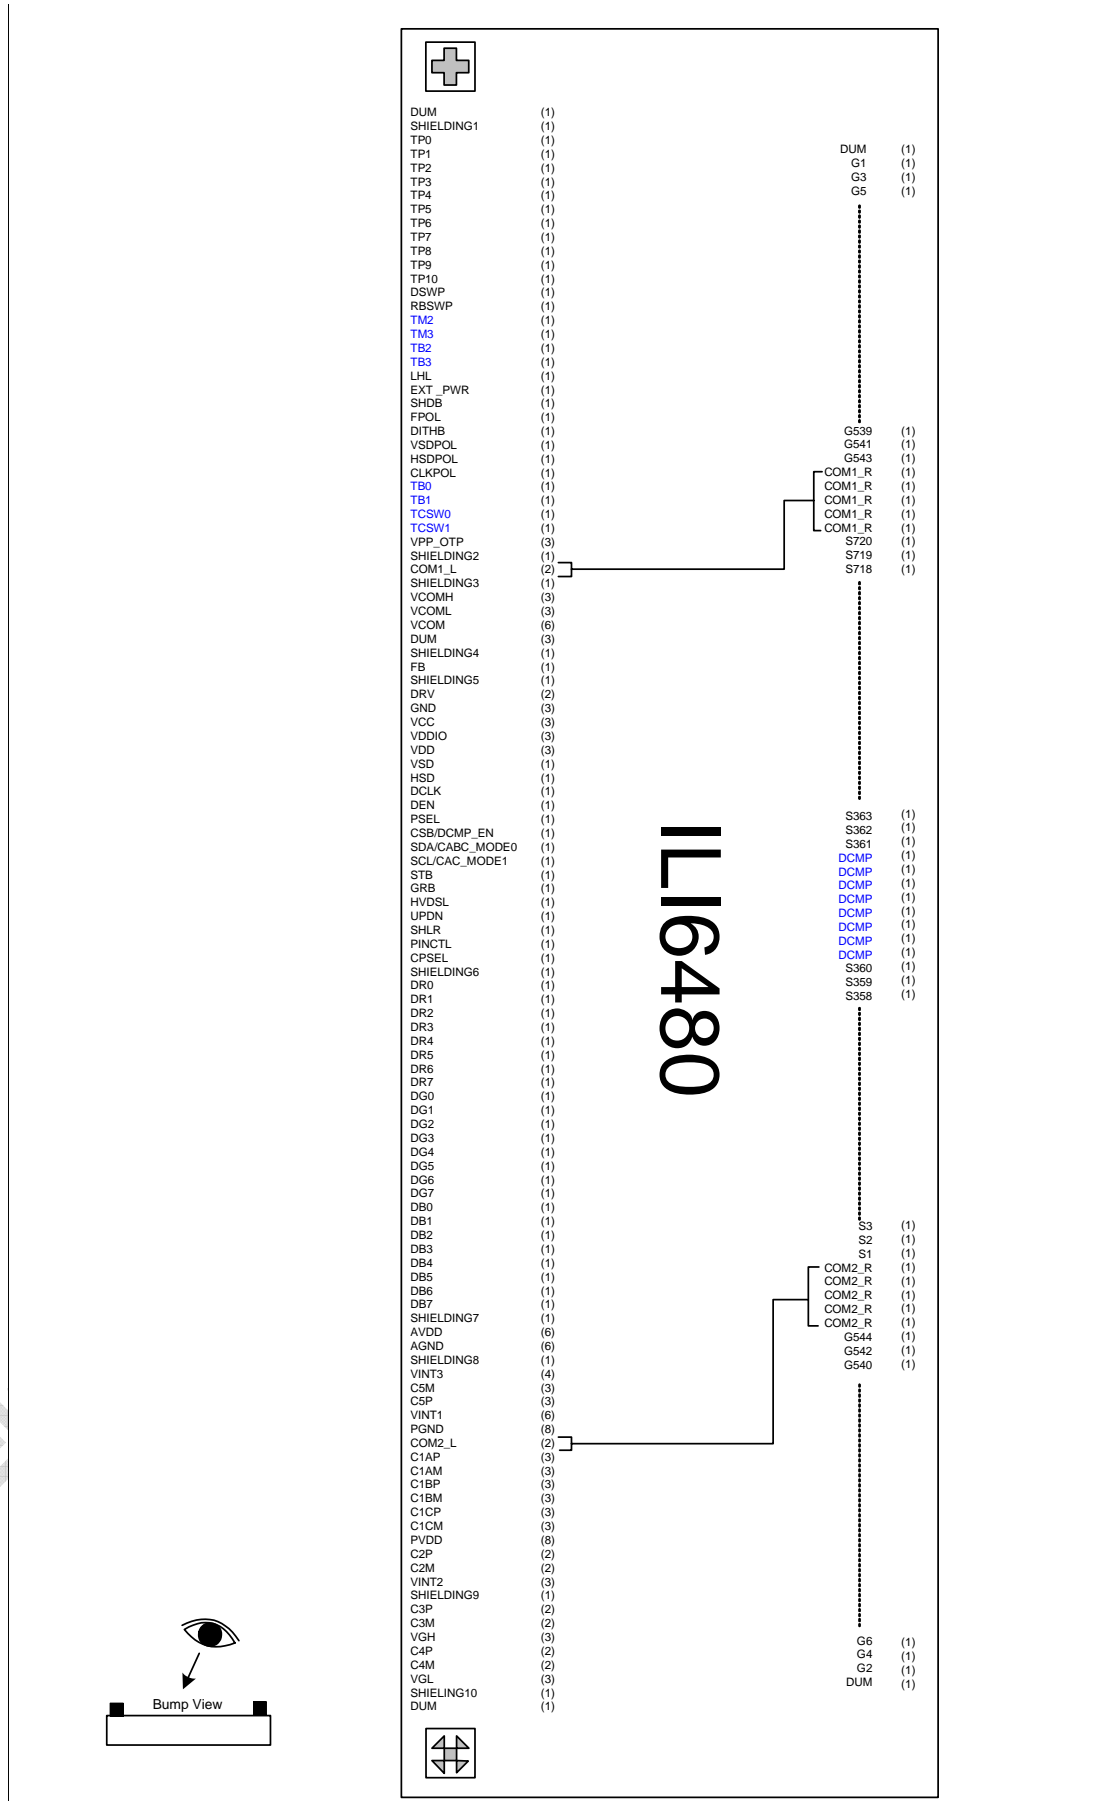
DUM (1)
SHIELDING1 (1)
TP0 (1)
TP1 (1)
TP2 (1)
TP3 (1)
TP4 (1)
TP5 (1)
TP6 (1)
TP7 (1)
TP8 (1)
TP9 (1)
TP10 (1)
DSWP (1)
RBSWP (1)
TM2 (1)
TM3 (1)
TB2 (1)
TB3 (1)
LHL (1)
EXT_PWR (1)
SHDB (1)
FPOL (1)
DITHB (1)
VSDPOL (1)
HSDPOL (1)
CLKPOL (1)
TB0 (1)
TB1 (1)
TCSW0 (1)
TCSW1 (1)
VPP_OTP (3)
SHIELDING2 (1)
COM1_L (2)
SHIELDING3 (1)
VCOMH (3)
VCOML (3)
VCOM (6)
DUM (3)
SHIELDING4 (1)
FB (1)
SHIELDING5 (1)
DRV (2)
GND (3)
VCC (3)
VDDIO (3)
VDD (3)
VSD (1)
HSD (1)
DCLK (1)
DEN (1)
PSEL (1)
CSB/DCMP_EN (1)
SDA/CABC_MODE0 (1)
SCL/CAC_MODE1 (1)
STB (1)
GRB (1)
HVDSL (1)
UPDN (1)
SHLR (1)
PINCTL (1)
CPSEL (1)
SHIELDING6 (1)
DR0 (1)
DR1 (1)
DR2 (1)
DR3 (1)
DR4 (1)
DR5 (1)
DR6 (1)
DR7 (1)
DG0 (1)
DG1 (1)
DG2 (1)
DG3 (1)
DG4 (1)
DG5 (1)
DG6 (1)
DG7 (1)
DB0 (1)
DB1 (1)
DB2 (1)
DB3 (1)
DB4 (1)
DB5 (1)
DB6 (1)
DB7 (1)
SHIELDING7 (1)
AVDD (6)
AGND (6)
SHIELDING8 (1)
VINT3 (4)
C5M (3)
C5P (3)
VINT1 (6)
PGND (8)
COM2_L (2)
C1AP (3)
C1AM (3)
C1BP (3)
C1BM (3)
C1CP (3)
C1CM (3)
PVDD (8)
C2P (2)
C2M (2)
VINT2 (3)
SHIELDING9 (1)
C3P (2)
C3M (2)
VGH (3)
C4P (2)
C4M (2)
VGL (3)
SHIELING10 (1)
DUM (1)

DUM (1)
G1 (1)
G3 (1)
G5 (1)
G539 (1)
G541 (1)
G543 (1)
COM1_R (1)
COM1_R (1)
COM1_R (1)
COM1_R (1)
COM1_R (1)
S720 (1)
S719 (1)
S718 (1)
S363 (1)
S362 (1)
S361 (1)
DCMP (1)
DCMP (1)
DCMP (1)
DCMP (1)
DCMP (1)
DCMP (1)
DCMP (1)
DCMP (1)
S360 (1)
S359 (1)
S358 (1)
S3 (1)
S2 (1)
S1 (1)
COM2_R (1)
COM2_R (1)
COM2_R (1)
COM2_R (1)
COM2_R (1)
G544 (1)
G542 (1)
G540 (1)
G6 (1)
G4 (1)
G2 (1)
DUM (1)

ILI6480

Bump View